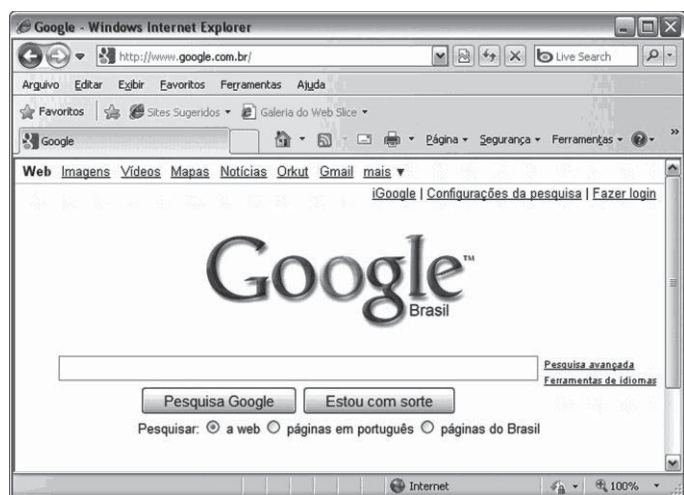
Google - Windows Internet Explorer

http://www.google.com.br/

Live Search

Arquivo Editar Exibir Favoritos Ferramentas Ajuda

Favoritos Sites Sugeridos Galeria do Web Slice

Google

Página Segurança Ferramentas

Web Imagens Vídeos Mapas Notícias Orkut Gmail mais ▾

iGoogle | Configurações da pesquisa | Fazer login

Google™ Brasil

Pesquisa avançada
Ferramentas de idiomas

Pesquisa Google Estou com sorte

Pesquisar: a web páginas em português páginas do Brasil

Internet 100%